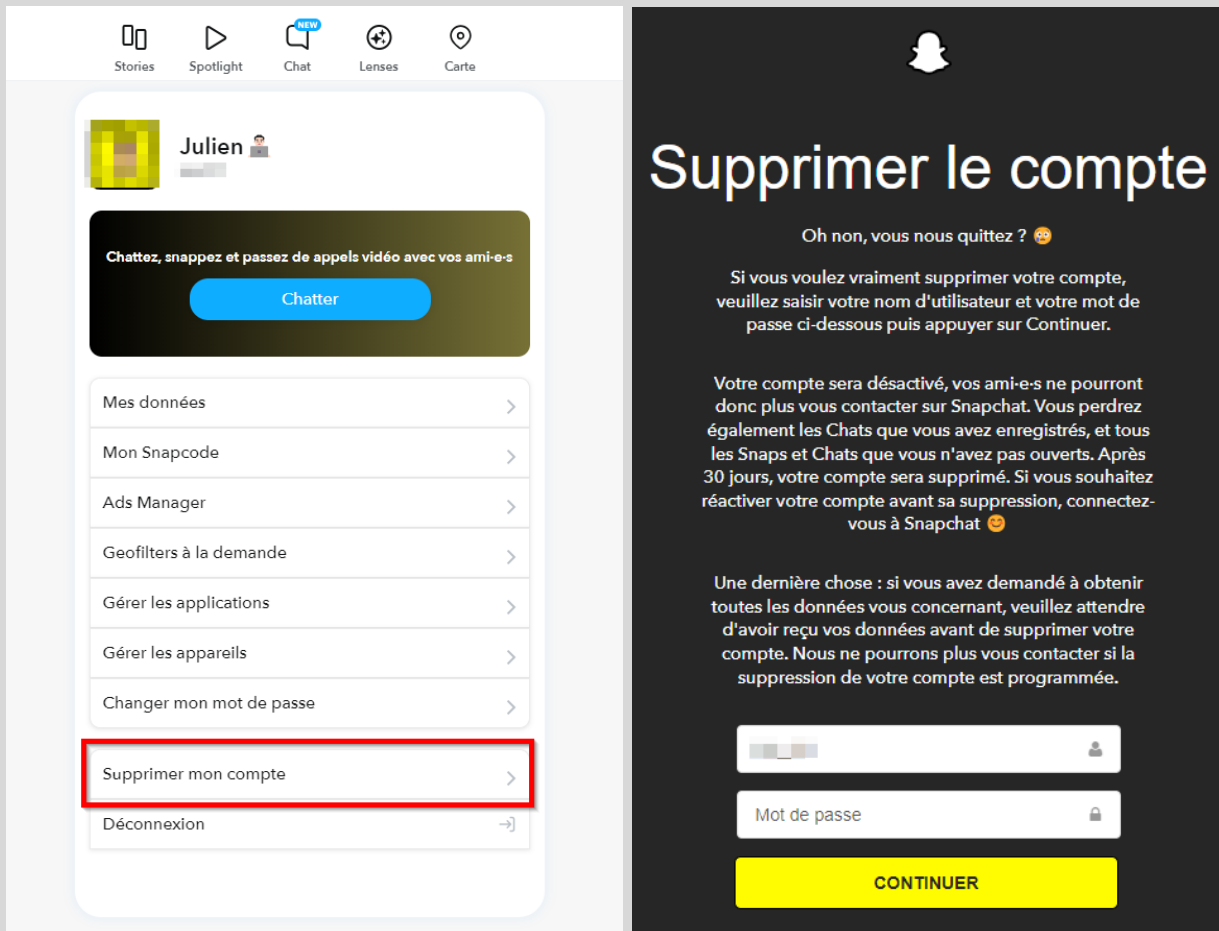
Stories Spotlight NEW Chat Lenses Carte

Julien 🧑‍💻

Chattez, snappez et passez de appels vidéo avec vos ami-e-s

Chatter

Mes données

Mon Snapcode

Ads Manager

Geofilters à la demande

Gérer les applications

Gérer les appareils

Changer mon mot de passe

Supprimer mon compte

Déconnexion

Supprimer le compte

Oh non, vous nous quittez ? 😳

Si vous voulez vraiment supprimer votre compte, veuillez saisir votre nom d'utilisateur et votre mot de passe ci-dessous puis appuyer sur Continuer.

Votre compte sera désactivé, vos ami-e-s ne pourront donc plus vous contacter sur Snapchat. Vous perdrez également les Chats que vous avez enregistrés, et tous les Snaps et Chats que vous n'avez pas ouverts. Après 30 jours, votre compte sera supprimé. Si vous souhaitez réactiver votre compte avant sa suppression, connectez-vous à Snapchat 😊

Une dernière chose : si vous avez demandé à obtenir toutes les données vous concernant, veuillez attendre d'avoir reçu vos données avant de supprimer votre compte. Nous ne pourrons plus vous contacter si la suppression de votre compte est programmée.

Mot de passe

CONTINUER